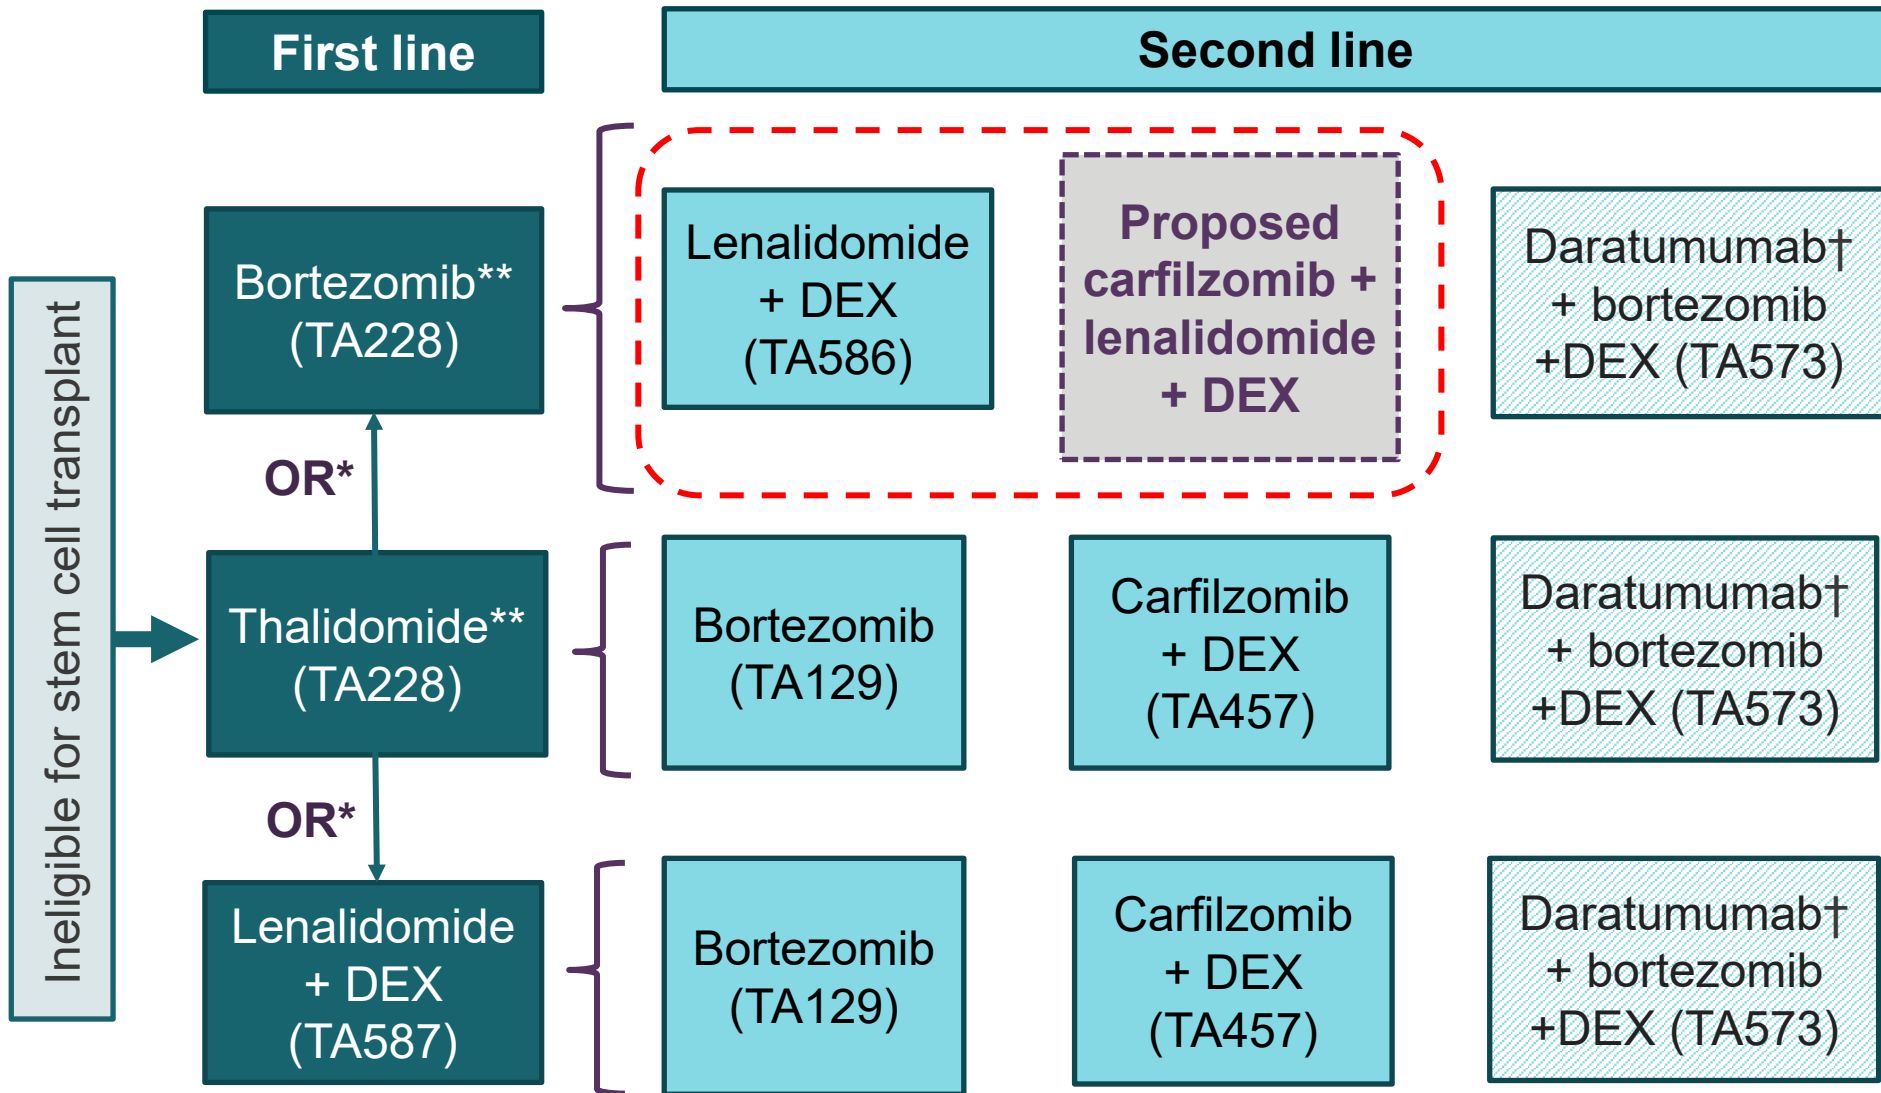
First line

Second line

Ineligible for stem cell transplant

Bortezomib**
(TA228)

OR*

Thalidomide**
(TA228)

OR*

Lenalidomide
+ DEX
(TA587)

Lenalidomide
+ DEX
(TA586)

Proposed
carfilzomib +
lenalidomide
+ DEX

Daratumumab†
+ bortezomib
+DEX (TA573)

Bortezomib
(TA129)

Carfilzomib
+ DEX
(TA457)

Daratumumab†
+ bortezomib
+DEX (TA573)

Bortezomib
(TA129)

Carfilzomib
+ DEX
(TA457)

Daratumumab†
+ bortezomib
+DEX (TA573)